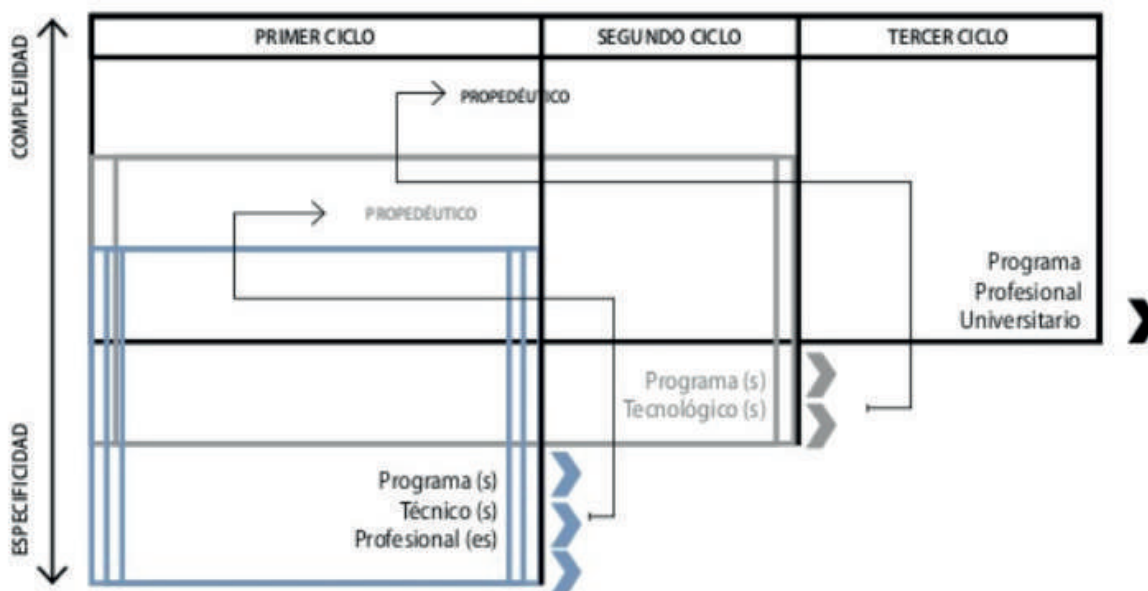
COMPLEJIDAD

ESPECIFICIDAD

| PRIMER CICLO | SEGUNDO CICLO | TERCER CICLO |
|---|---|---|

PROPEDÉUTICO

PROPEDÉUTICO

Programa Profesional Universitario

Programa (s) Tecnológico (s)

Programa (s) Técnico (s) Profesional (es)